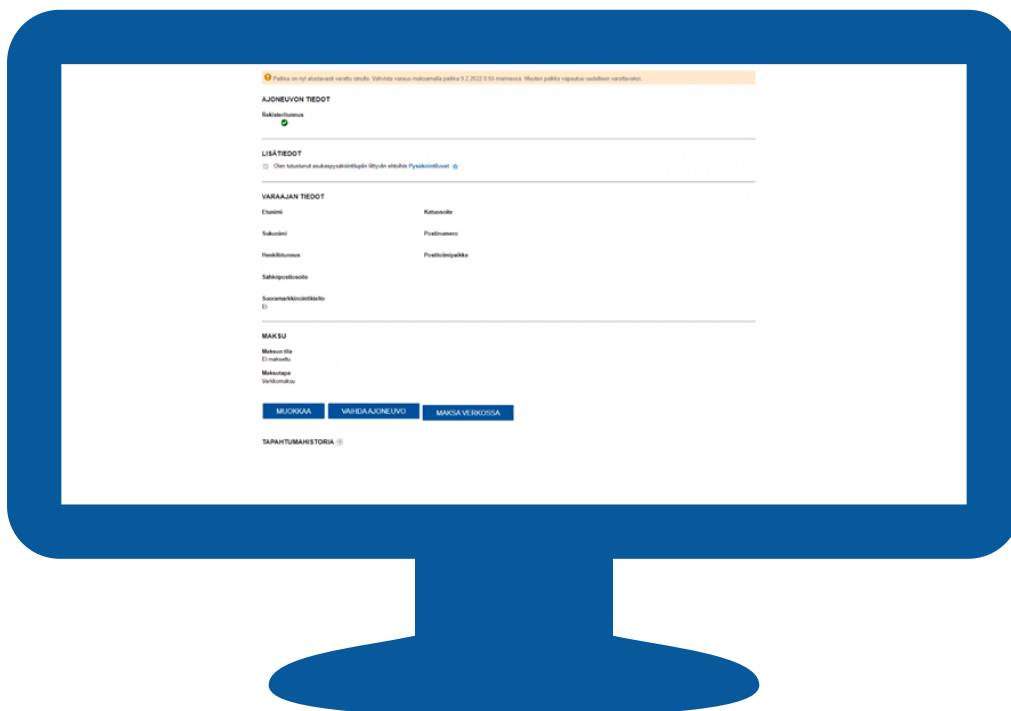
Paikka on nyt alustavasti varattu sinulle. Vahvista varaus maksamalla paikka 9.2.2022 0:10 mennessä. Muuten paikka vapautuu uudelleen varattavaksi.

AJONEUVON TIEDOT

Rekisteritunnus

LISÄTIEDOT

Olen tutustunut asukaspysäköintilupiin liittyviin ehtoihin Pysäköintiluvat

VARAAJAN TIEDOT

Etunimi

Katuosoite

Sukunimi

Postinumero

Henkilötunnus

Postitoimipaikka

Sähköpostiosoite

Suoramarkkinointikielto
Ei

MAKSU

Maksun tila
Ei maksettu

Maksutapa
Verkkomaksu

MUOKKAA

VAIHDA AJONEUVO

MAKSA VERKOSSA

TAPAHTUMAHISTORIA